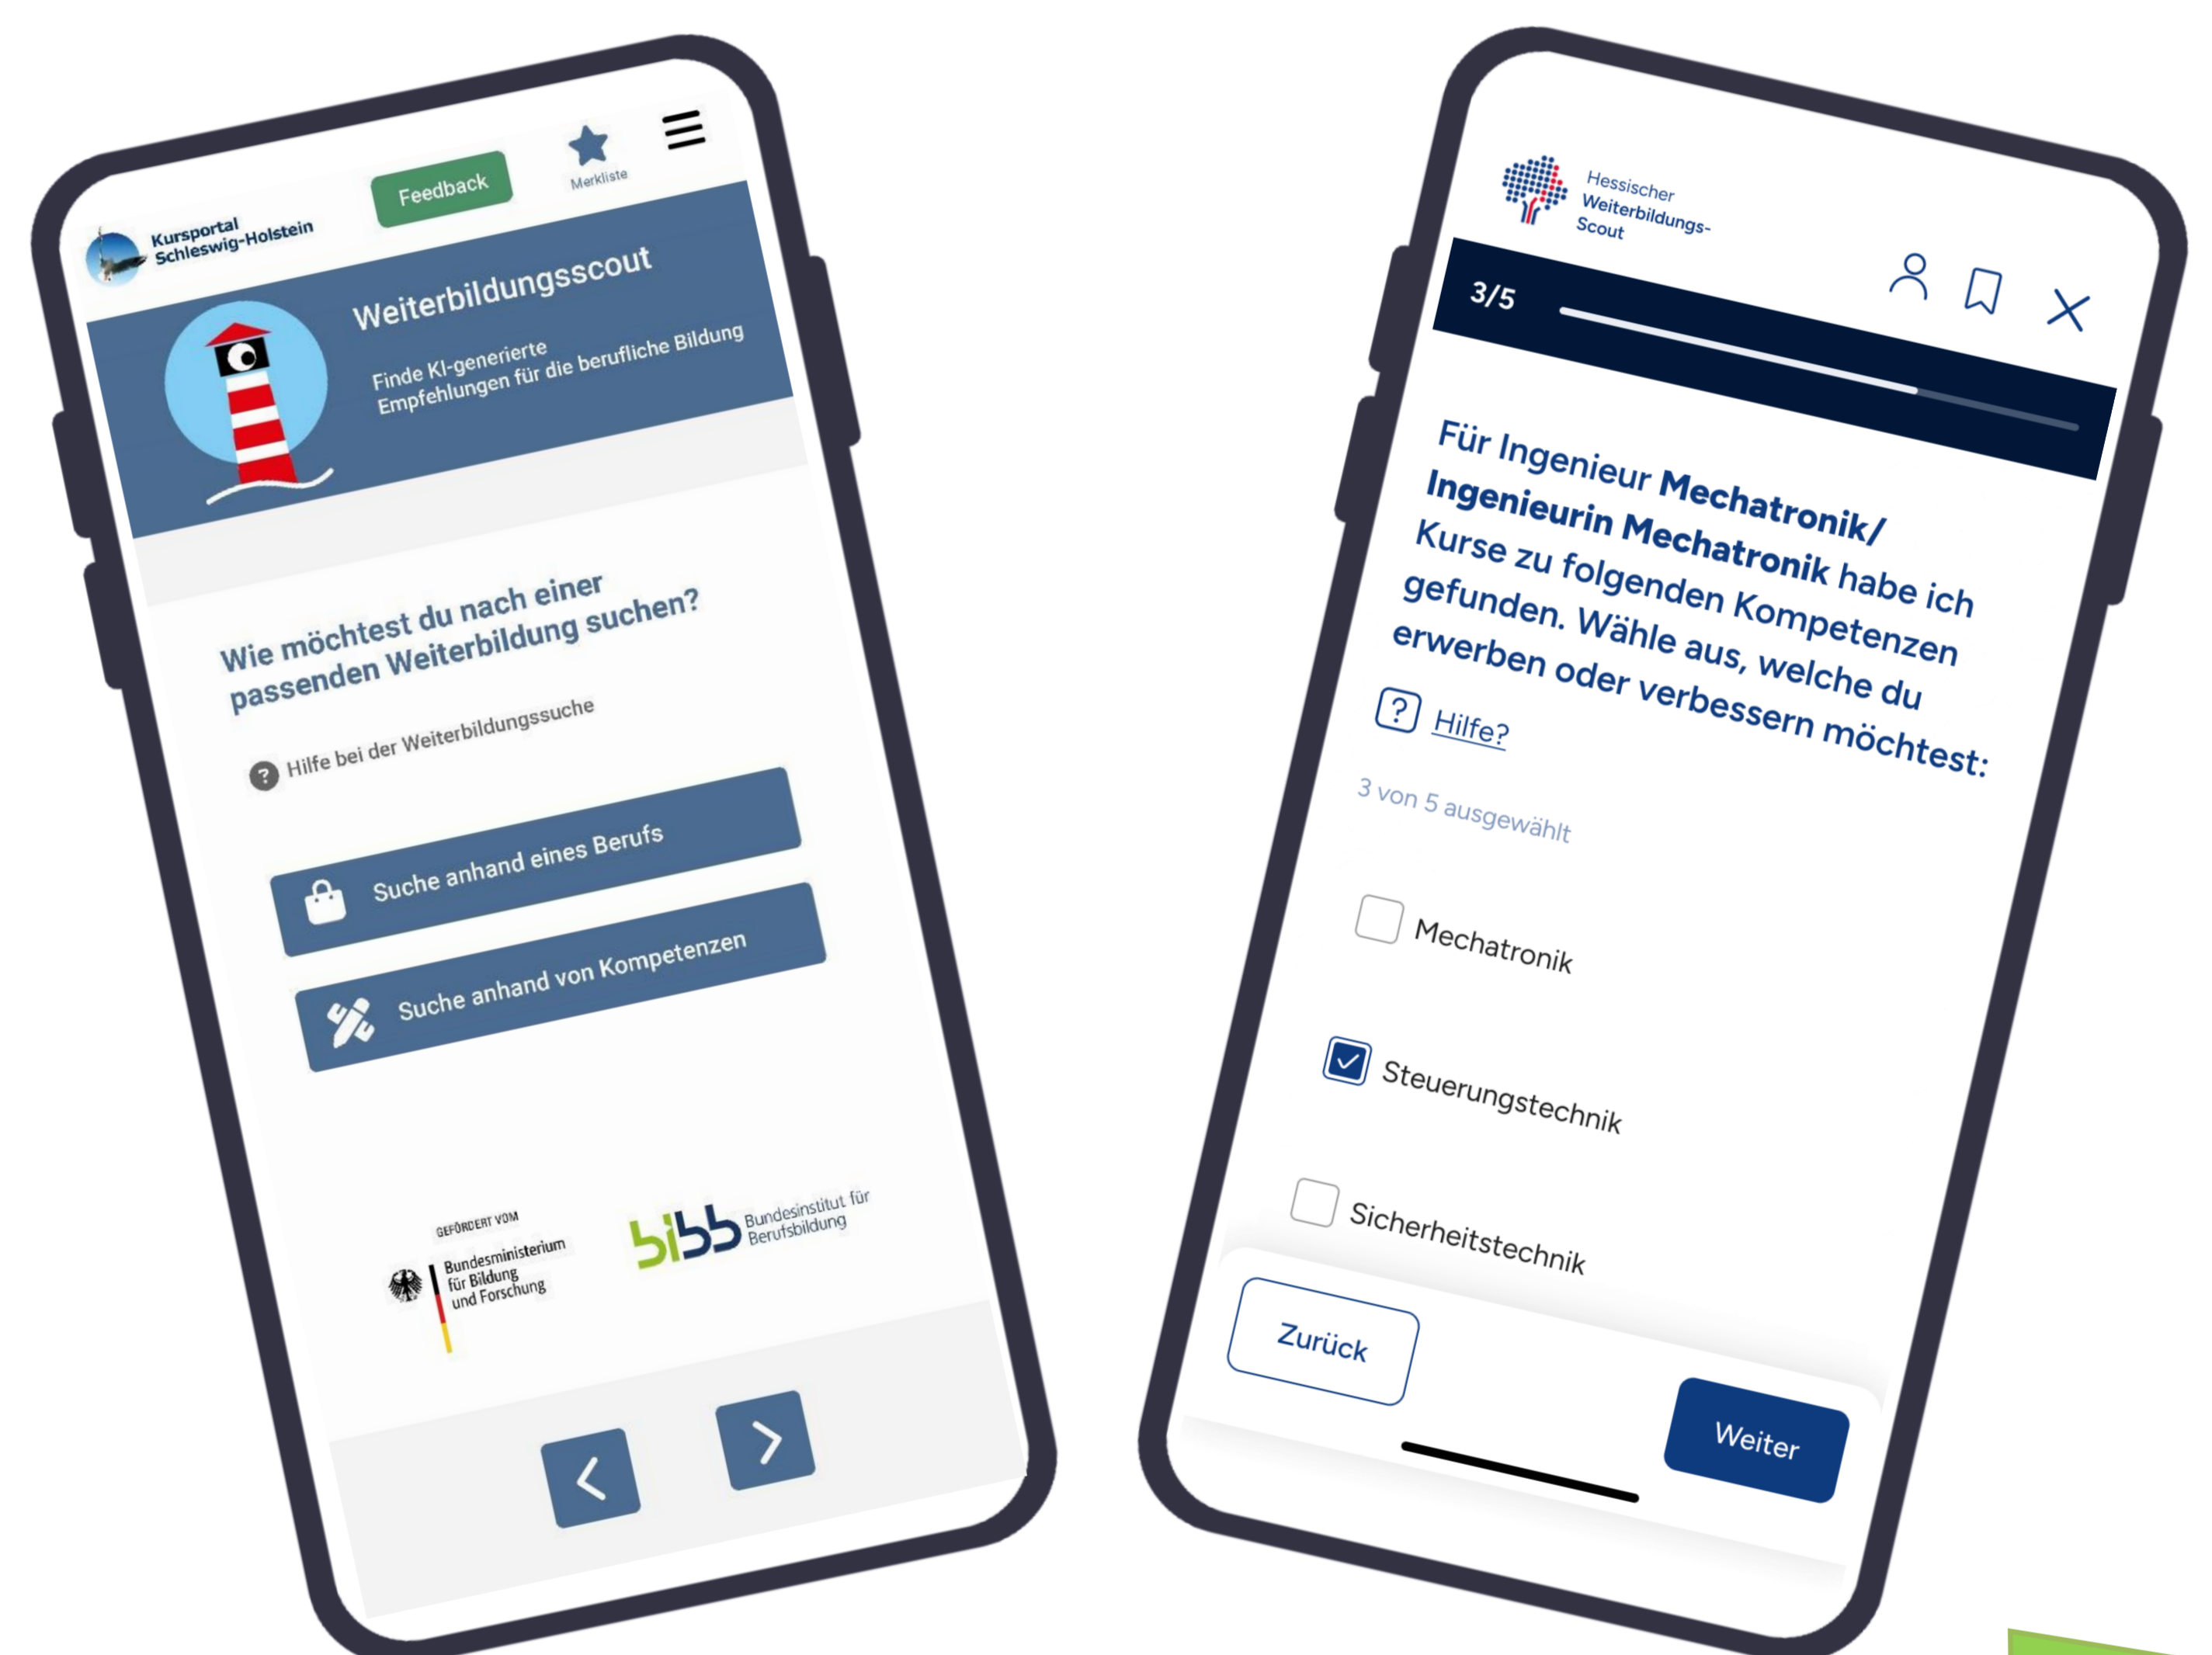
Kursportal Schleswig-Holstein

Feedback

Merkliste

Weiterbildungsscout

Finde KI-generierte Empfehlungen für die berufliche Bildung

Wie möchtest du nach einer passenden Weiterbildung suchen?

Hilfe bei der Weiterbildungssuche

Suche anhand eines Berufs

Suche anhand von Kompetenzen

GEFÖRDERT VOM

Bundesministerium für Bildung und Forschung

bibb Bundesinstitut für Berufsbildung

Hessischer Weiterbildungs-Scout

3/5

Für Ingenieur **Mechatronik/ Ingenieurin Mechatronik** habe ich Kurse zu folgenden Kompetenzen gefunden. Wähle aus, welche du erwerben oder verbessern möchtest:

Hilfe?

3 von 5 ausgewählt

Mechatronik

Steuerungstechnik

Sicherheitstechnik

Zurück

Weiter